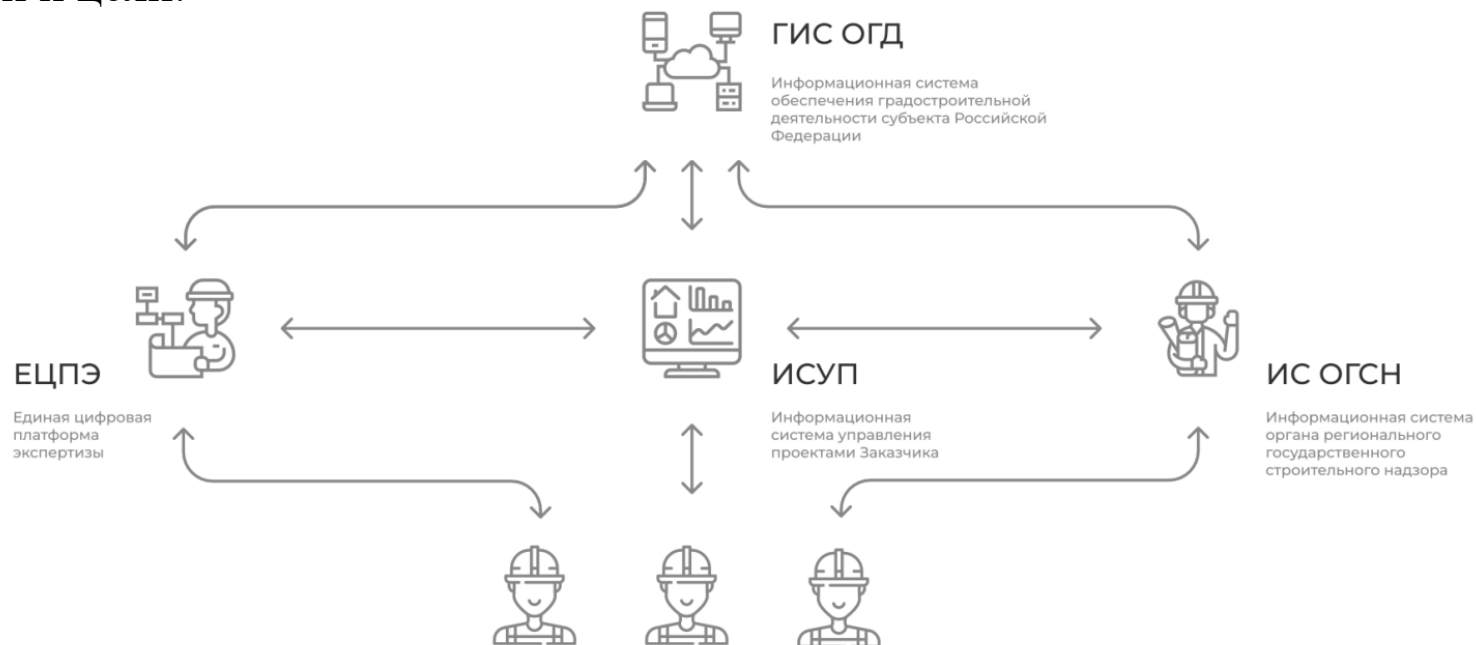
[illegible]

ГИС ОГД

Информационная система обеспечения градостроительной деятельности субъекта Российской Федерации

ЕЦПЭ

Единая цифровая платформа экспертизы

ИСУП

Информационная система управления проектами Заказчика

ИС ОГСН

Информационная система органа регионального государственного строительного надзора